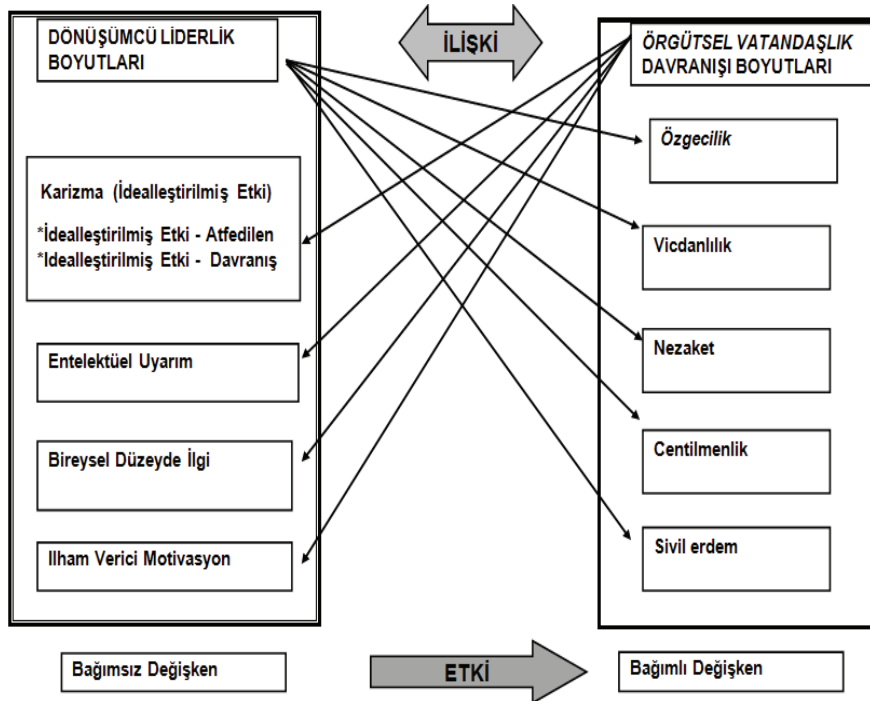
DÖNÜŞÜMCÜ LİDERLİK BOYUTLARI

İLİŞKİ

ÖRGÜTSEL VATANDAŞLIK DAVRANIŞI BOYUTLARI

Özgecilik

Karizma (İdealleştirilmiş Etki)

*İdealleştirilmiş Etki - Atfedilen
*İdealleştirilmiş Etki - Davranış

Vicdanlılık

Nezaket

Entelektüel Uyarım

Centilmenlik

Bireysel Düzeyde İlgi

Sivil erdem

Ilham Verici Motivasyon

Bağımsız Değişken

ETKİ

Bağımlı Değişken